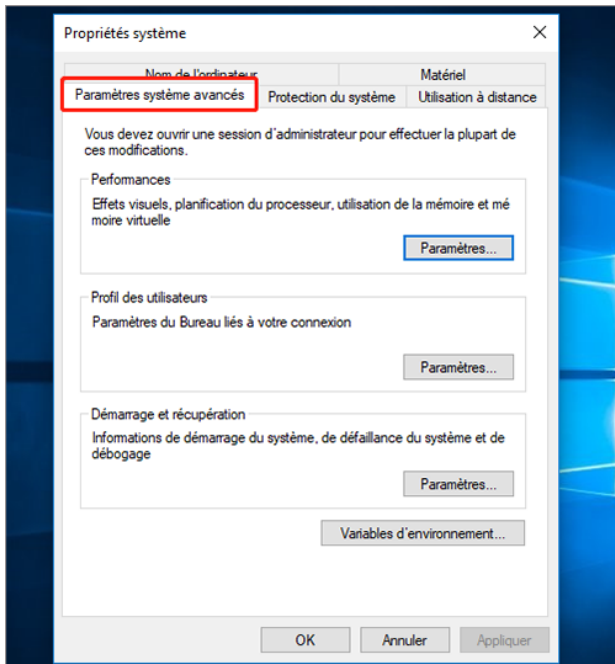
Propriétés système

Nom de l'ordinateur
Matériel
Paramètres système avancés
Protection du système
Utilisation à distance

Vous devez ouvrir une session d'administrateur pour effectuer la plupart de ces modifications.

Performances

Effets visuels, planification du processeur, utilisation de la mémoire et mémoire virtuelle

Paramètres...

Profil des utilisateurs

Paramètres du Bureau liés à votre connexion

Paramètres...

Démarrage et récupération

Informations de démarrage du système, de défaillance du système et de débogage

Paramètres...

Variables d'environnement...

OK
Annuler
Appliquer